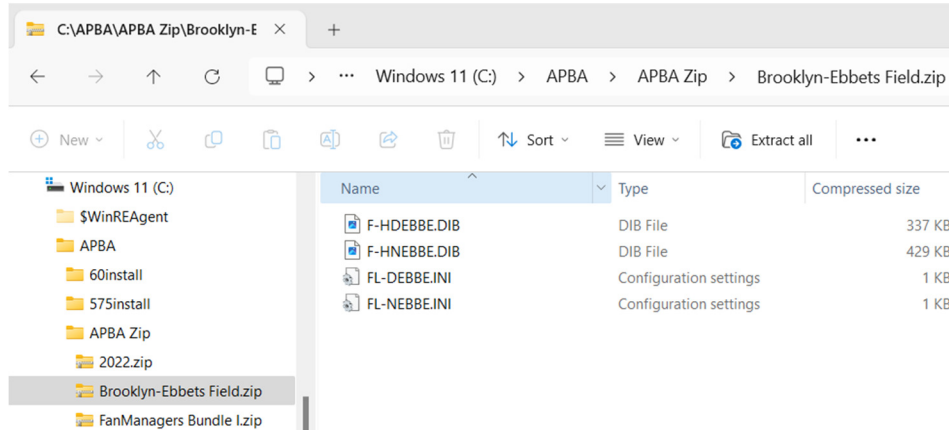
C:\APBA\APBA Zip\Brooklyn-E ×   +

Windows 11 (C:) > APBA > APBA Zip > Brooklyn-Ebbets Field.zip

New   Sort   View   Extract all   ...

Windows 11 (C:)
$WinREAgent
APBA
60install
575install
APBA Zip
2022.zip
Brooklyn-Ebbets Field.zip
FanManagers Bundle I.zip

| Name | Type | Compressed size |
|---|---|---|
| F-HDEBBE.DIB | DIB File | 337 KB |
| F-HNEBBE.DIB | DIB File | 429 KB |
| FL-DEBBE.INI | Configuration settings | 1 KB |
| FL-NEBBE.INI | Configuration settings | 1 KB |